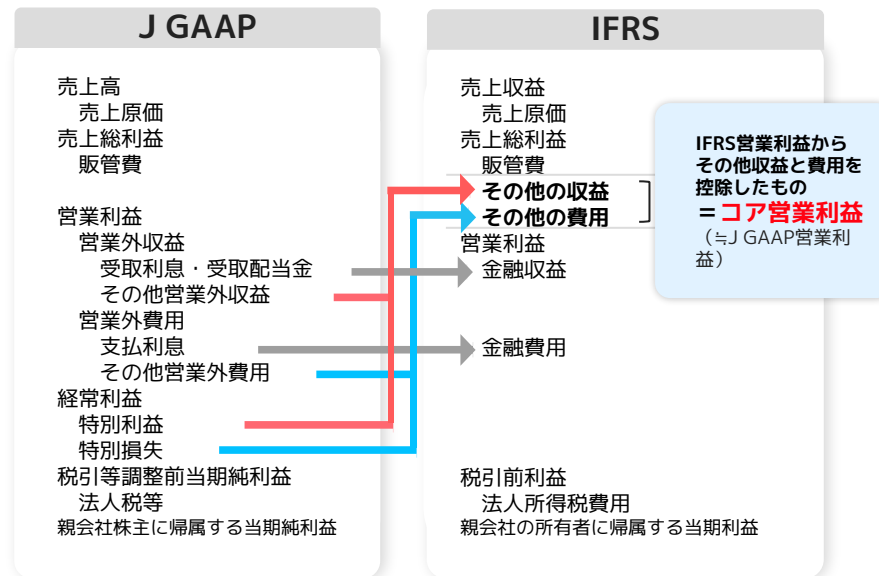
J GAAP

売上高
売上原価
売上総利益
販管費

営業利益
営業外収益
受取利息・受取配当金
その他営業外収益
営業外費用
支払利息
その他営業外費用
経常利益
特別利益
特別損失
税引等調整前当期純利益
法人税等
親会社株主に帰属する当期純利益

IFRS

売上収益
売上原価
売上総利益
販管費
その他の収益
その他の費用
営業利益
金融収益

金融費用

税引前利益
法人所得税費用
親会社の所有者に帰属する当期利益

IFRS営業利益から その他収益と費用を 控除したもの
＝コア営業利益
（≒J GAAP営業利益）